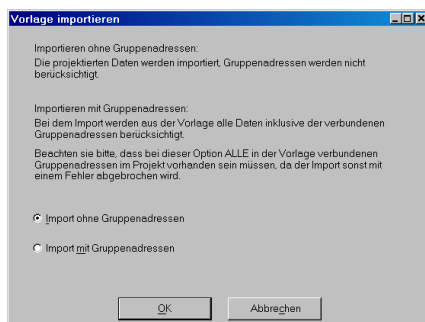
Vorlage importieren

Importieren ohne Gruppenadressen:
Die projektierten Daten werden importiert, Gruppenadressen werden nicht berücksichtigt.

Importieren mit Gruppenadressen:
Bei dem Import werden aus der Vorlage alle Daten inklusive der verbundenen Gruppenadressen berücksichtigt.

Beachten sie bitte, dass bei dieser Option ALLE in der Vorlage verbundenen Gruppenadressen im Projekt vorhanden sein müssen, da der Import sonst mit einem Fehler abgebrochen wird.

Import ohne Gruppenadressen

Import mit Gruppenadressen

OK

Abbrechen